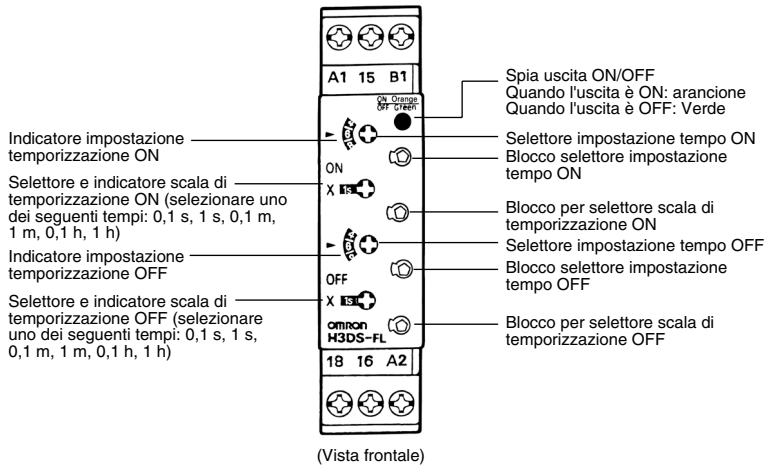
A1 15 B1

ON Orange
OFF Green

Spia uscita ON/OFF
Quando l'uscita è ON: arancione
Quando l'uscita è OFF: Verde

Indicatore impostazione temporizzazione ON

Selettore impostazione tempo ON

Blocco selettore impostazione tempo ON

ON

Selettore e indicatore scala di temporizzazione ON (selezionare uno dei seguenti tempi: 0,1 s, 1 s, 0,1 m, 1 m, 0,1 h, 1 h)

X 1s

Blocco per selettore scala di temporizzazione ON

Indicatore impostazione temporizzazione OFF

Selettore impostazione tempo OFF

Blocco selettore impostazione tempo OFF

OFF

Selettore e indicatore scala di temporizzazione OFF (selezionare uno dei seguenti tempi: 0,1 s, 1 s, 0,1 m, 1 m, 0,1 h, 1 h)

X 1s

omron
H3DS-FL

Blocco per selettore scala di temporizzazione OFF

18 16 A2

(Vista frontale)